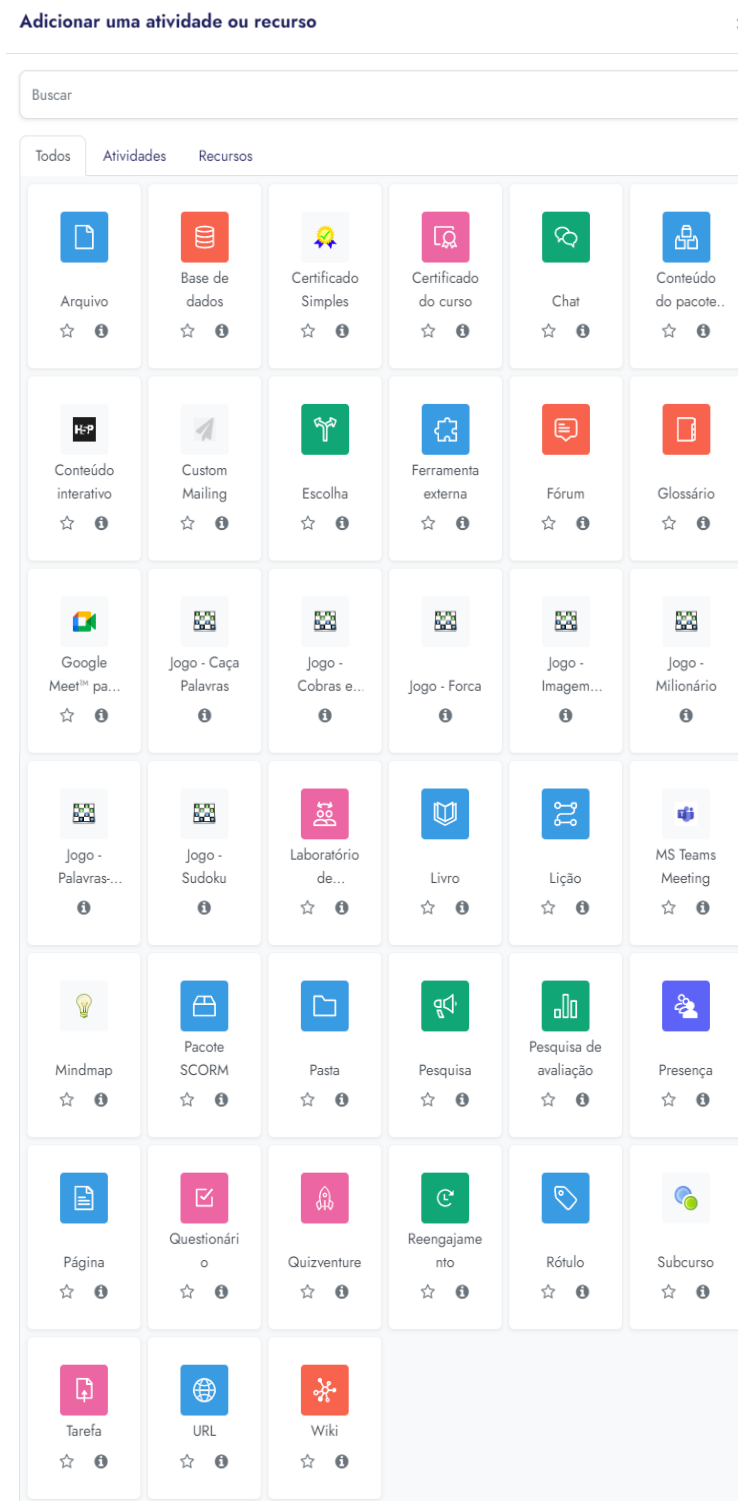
Adicionar uma atividade ou recurso

Buscar

Todos
Atividades
Recursos

Arquivo

Base de dados

Certificado Simples

Certificado do curso

Chat

Conteúdo do pacote..

H5P

Conteúdo interativo

Custom Mailing

Escolha

Ferramenta externa

Fórum

Glossário

Google Meet™ pa...

Jogo - Caça Palavras

Jogo - Cobras e...

Jogo - Forca

Jogo - Imagem...

Jogo - Milionário

Jogo - Palavras-...

Jogo - Sudoku

Laboratório de...

Livro

Lição

MS Teams Meeting

Mindmap

Pacote SCORM

Pasta

Pesquisa

Pesquisa de avaliação

Presença

Página

Questionário

Quizventure

Reengajamento

Rótulo

Subcurso

Tarefa

URL

Wiki